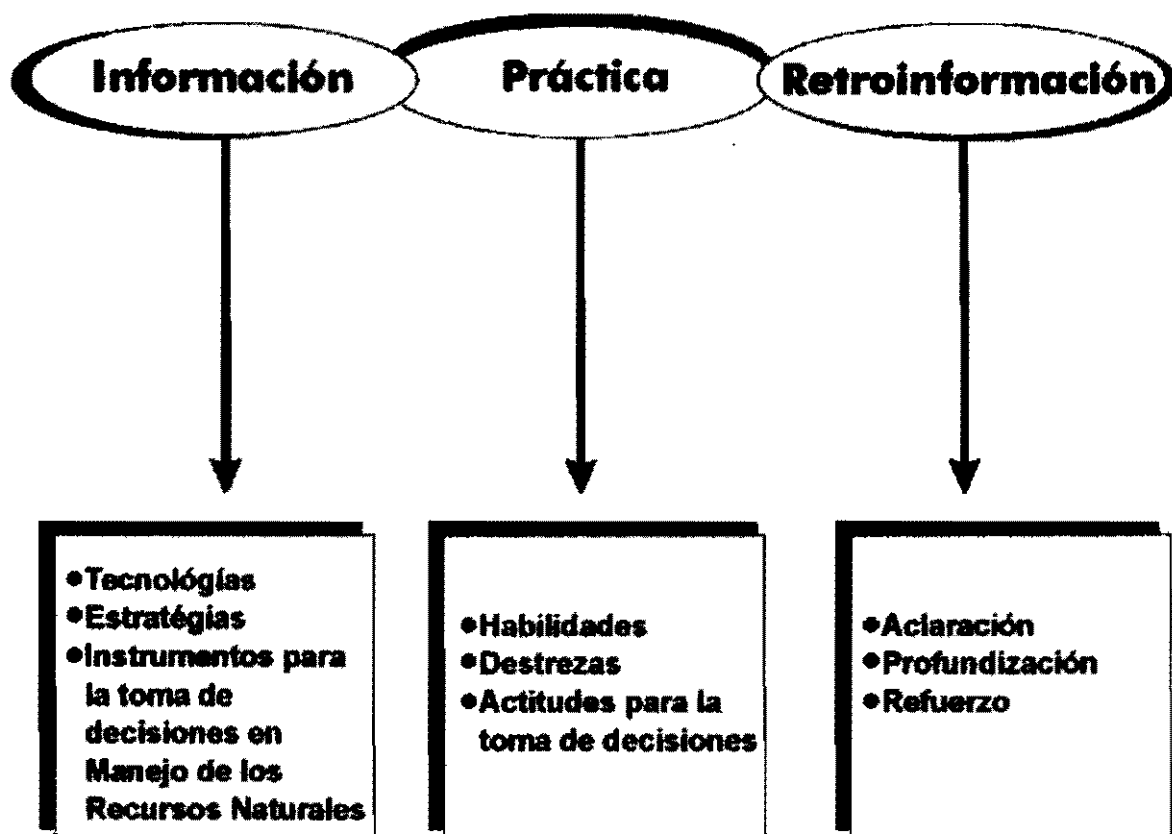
Información

Práctica

Retroinformación

•Tecnológías
•Estratégias
•Instrumentos para la toma de decisiones en Manejo de los Recursos Naturales

•Habilidades
•Destrezas
•Actitudes para la toma de decisiones

•Aclaración
•Profundización
•Refuerzo